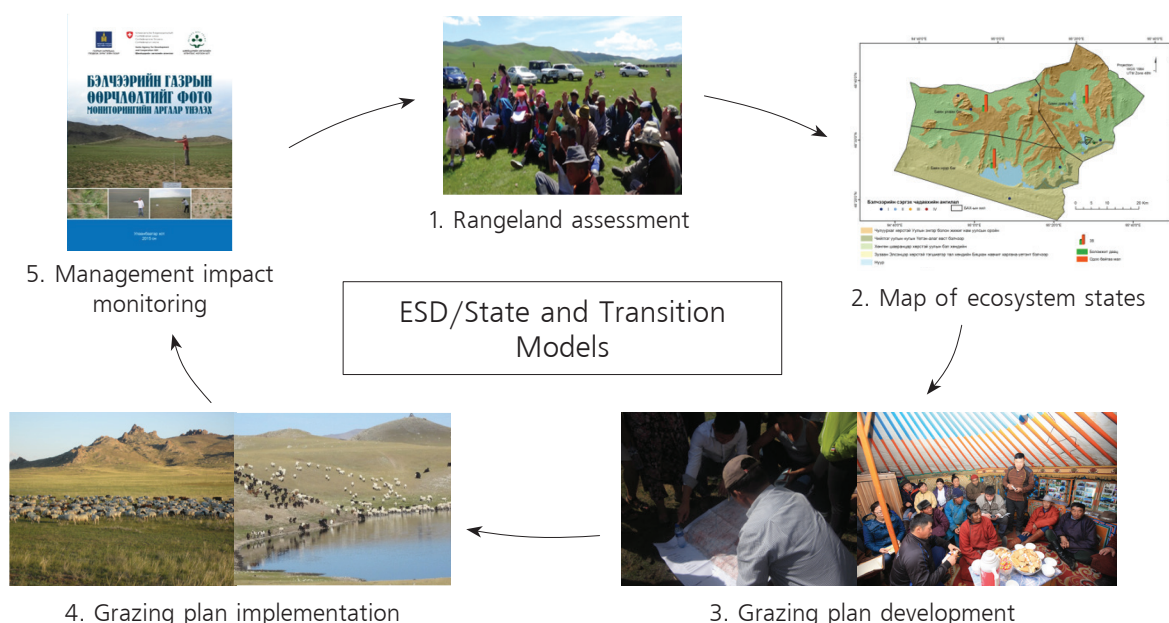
БЭЛЧЭЭРИЙН ГАЗРЫН ӨӨРЧЛӨЛТИЙГ ФОТО МОНИТОРИНГИЙН АРГААР ҮНЭЛЭХ

1. Rangeland assessment

2. Map of ecosystem states

ESD/State and Transition Models

5. Management impact monitoring

4. Grazing plan implementation

3. Grazing plan development